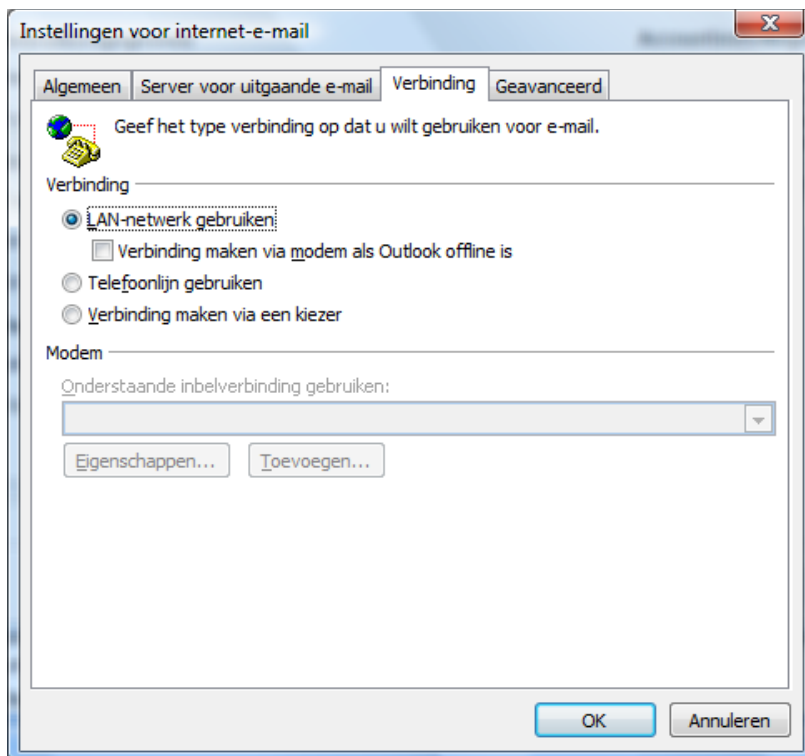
Instellingen voor internet-e-mail

Algemeen | Server voor uitgaande e-mail | Verbinding | Geavanceerd

Geef het type verbinding op dat u wilt gebruiken voor e-mail.

Verbinding

LAN-netwerk gebruiken

Verbinding maken via modem als Outlook offline is

Telefoonlijn gebruiken

Verbinding maken via een kiezer

Modem

Onderstaande inbelverbinding gebruiken:

Eigenschappen... | Toevoegen...

OK | Annuleren